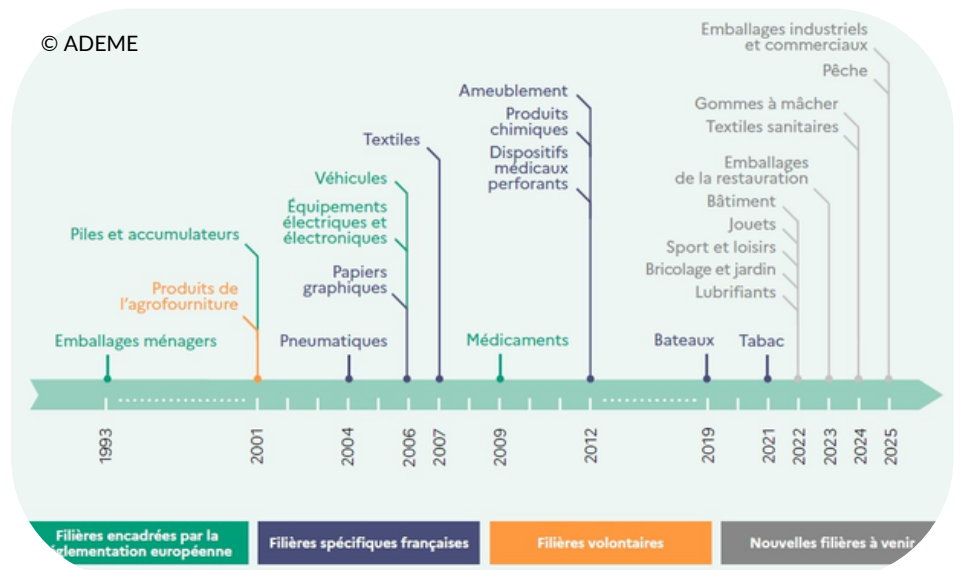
© ADEME

Emballages ménagers

Piles et accumulateurs

Produits de l'agrofourniture

Pneumatiques

Véhicules

Équipements électriques et électroniques

Papiers graphiques

Textiles

Médicaments

Ameublement

Produits chimiques

Dispositifs médicaux perforants

Bateaux

Tabac

Emballages industriels et commerciaux

Pêche

Gommes à mâcher

Textiles sanitaires

Emballages de la restauration

Bâtiment

Jouets

Sport et loisirs

Bricolage et jardin

Lubrifiants

1993

2001

2004

2006

2007

2009

2012

2019

2021

2022

2023

2024

2025

Filières encadrées par la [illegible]églementation européenne

Filières spécifiques françaises

Filières volontaires

Nouvelles filières à venir